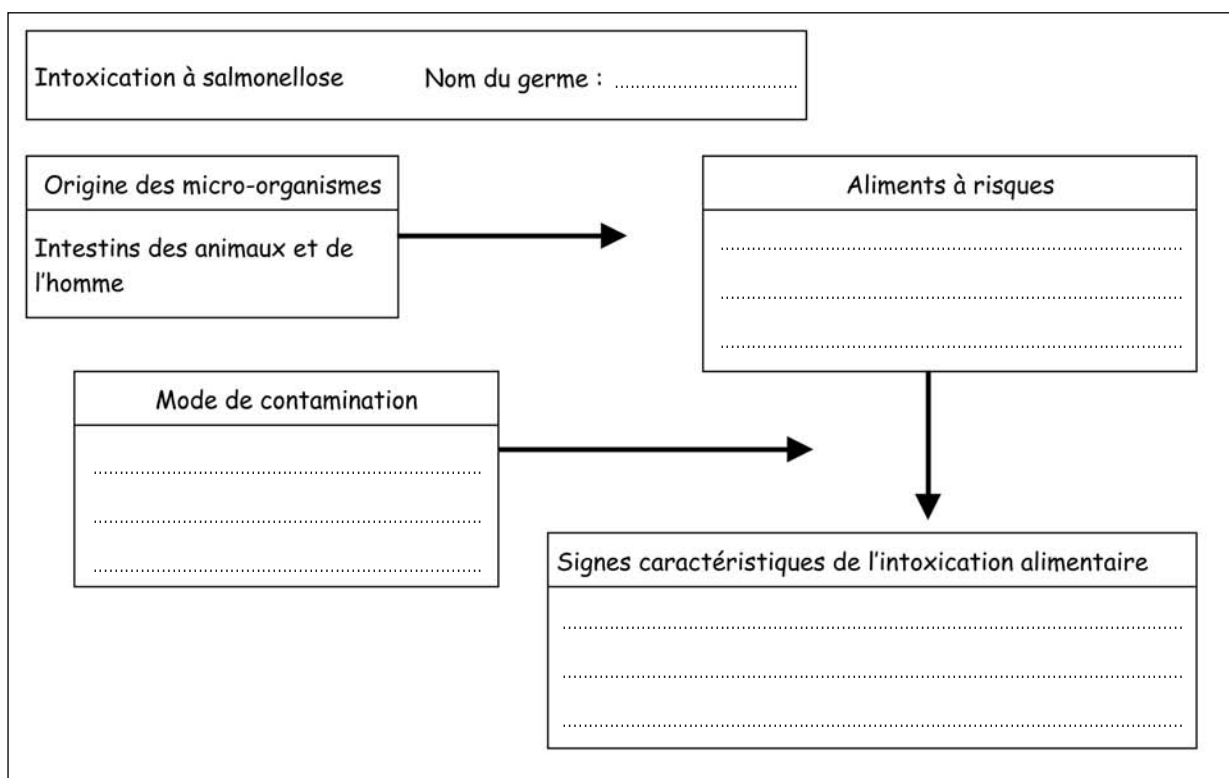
Intoxication à salmonellose Nom du germe : ..................................

Origine des micro-organismes

Intestins des animaux et de l'homme

Aliments à risques

..................................................................................

..................................................................................

..................................................................................

Mode de contamination

..................................................................................

..................................................................................

..................................................................................

Signes caractéristiques de l'intoxication alimentaire

..................................................................................

..................................................................................

..................................................................................